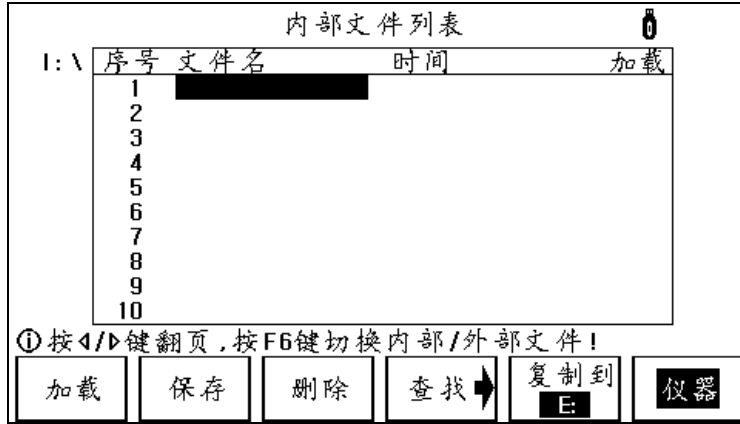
内部文件列表

I:\

| 序号 | 文件名 | 时间 | 加载 |
|---|---|---|---|
| 1 | | | |
| 2 | | | |
| 3 | | | |
| 4 | | | |
| 5 | | | |
| 6 | | | |
| 7 | | | |
| 8 | | | |
| 9 | | | |
| 10 | | | |

ⓘ按◁/▷键翻页,按F6键切换内部/外部文件!

加载 保存 删除 查找 复制到 E: 仪器